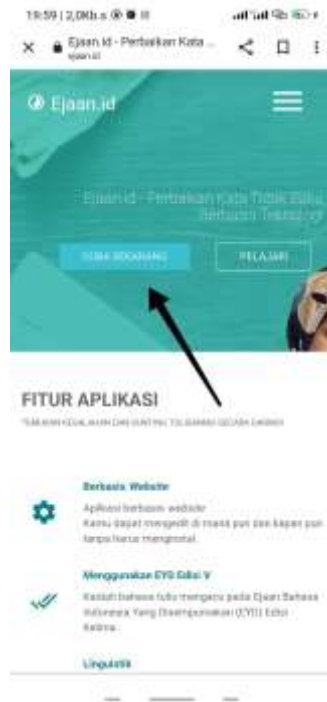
19:59 | 2,0KB/s

Ejaan.id - Perbaikan Kata ...
ejaan.id

Ejaan.id

Ejaan.id - Perbaikan Kata Tidak Baku Berbasis Teknologi

COBA SEKARANG

PELAJARI

FITUR APLIKASI

TEMUKAN KESALAHAN DAN KOREKSI TULISANMU SECARA DARING

Berbasis Website
Aplikasi berbasis website
Kamu dapat mengedit di mana pun dan kapan pun tanpa harus menginstal.

Menggunakan EYD Edisi V
Kaidah bahasa tulis mengacu pada Ejaan Bahasa Indonesia Yang Disempurnakan (EYD) Edisi Kelima.

Linguistik